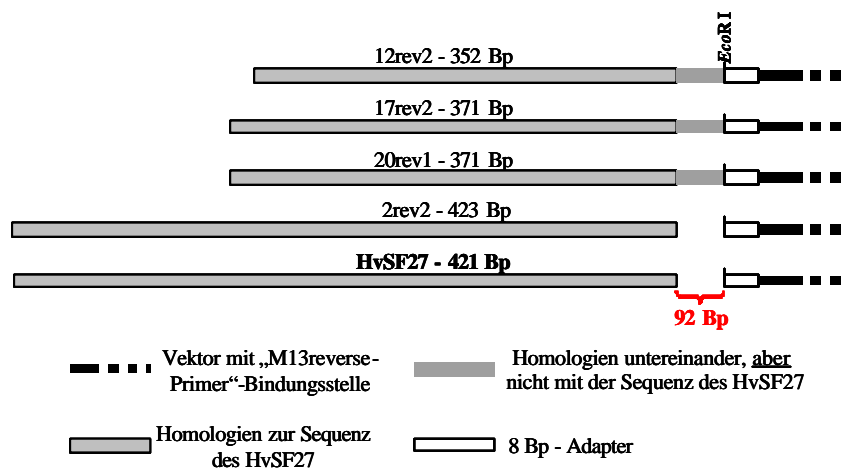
*EcoR* I

12rev2 - 352 Bp

17rev2 - 371 Bp

20rev1 - 371 Bp

2rev2 - 423 Bp

**HvSF27 - 421 Bp**

92 Bp

Vektor mit „M13reverse-Primer“-Bindungsstelle

Homologien untereinander, aber nicht mit der Sequenz des HvSF27

Homologien zur Sequenz des HvSF27

8 Bp - Adapter